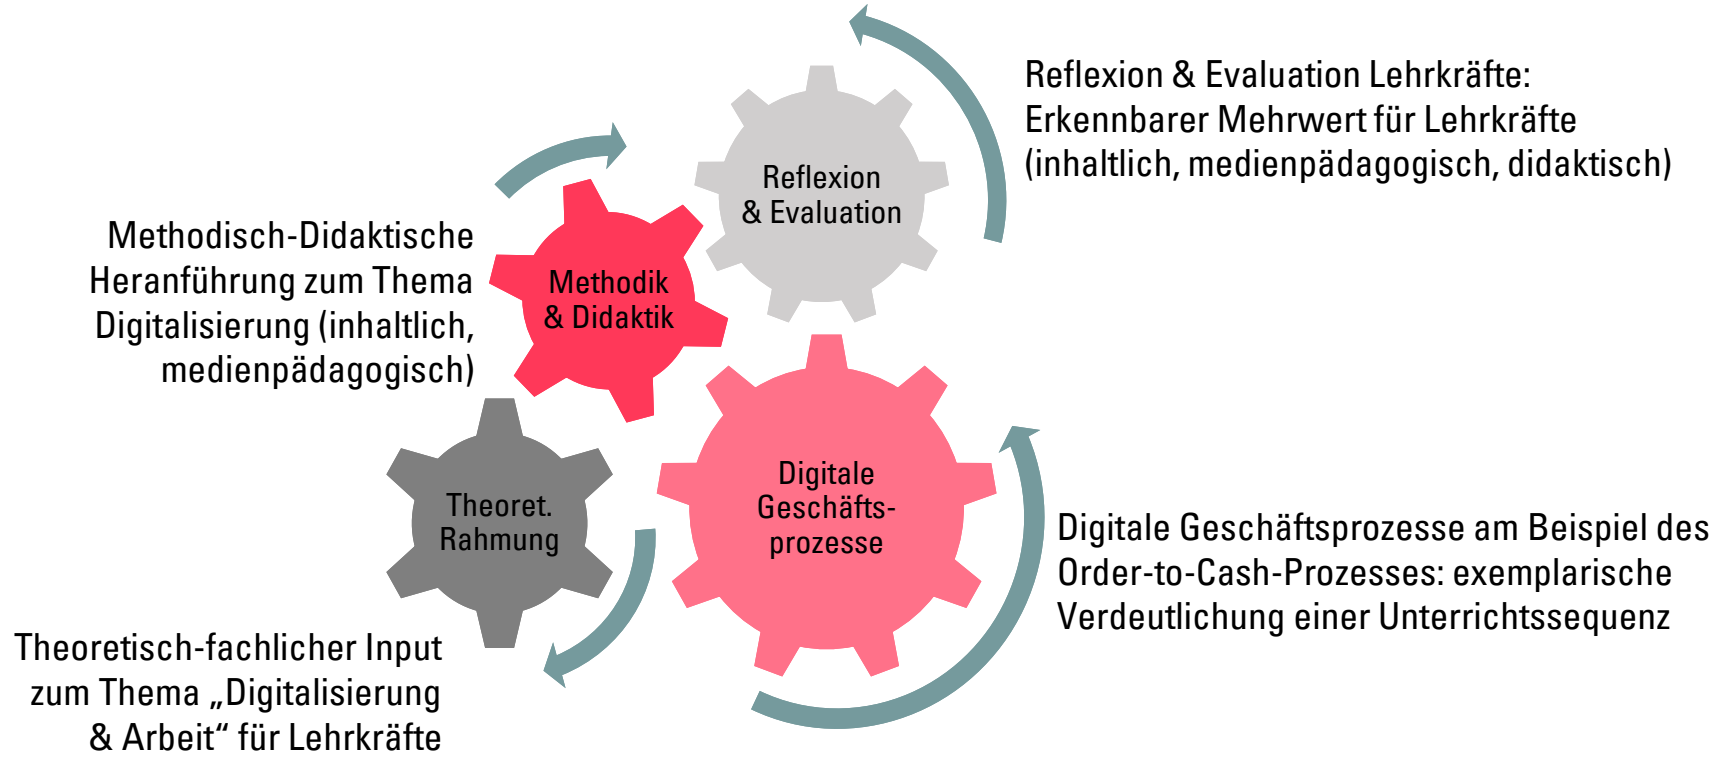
Reflexion & Evaluation Lehrkräfte: Erkennbarer Mehrwert für Lehrkräfte (inhaltlich, medienpädagogisch, didaktisch)

Reflexion & Evaluation

Methodisch-Didaktische Heranführung zum Thema Digitalisierung (inhaltlich, medienpädagogisch)

Methodik & Didaktik

Theoret. Rahmung

Digitale Geschäfts-prozesse

Digitale Geschäftsprozesse am Beispiel des Order-to-Cash-Prozesses: exemplarische Verdeutlichung einer Unterrichtssequenz

Theoretisch-fachlicher Input zum Thema „Digitalisierung & Arbeit“ für Lehrkräfte